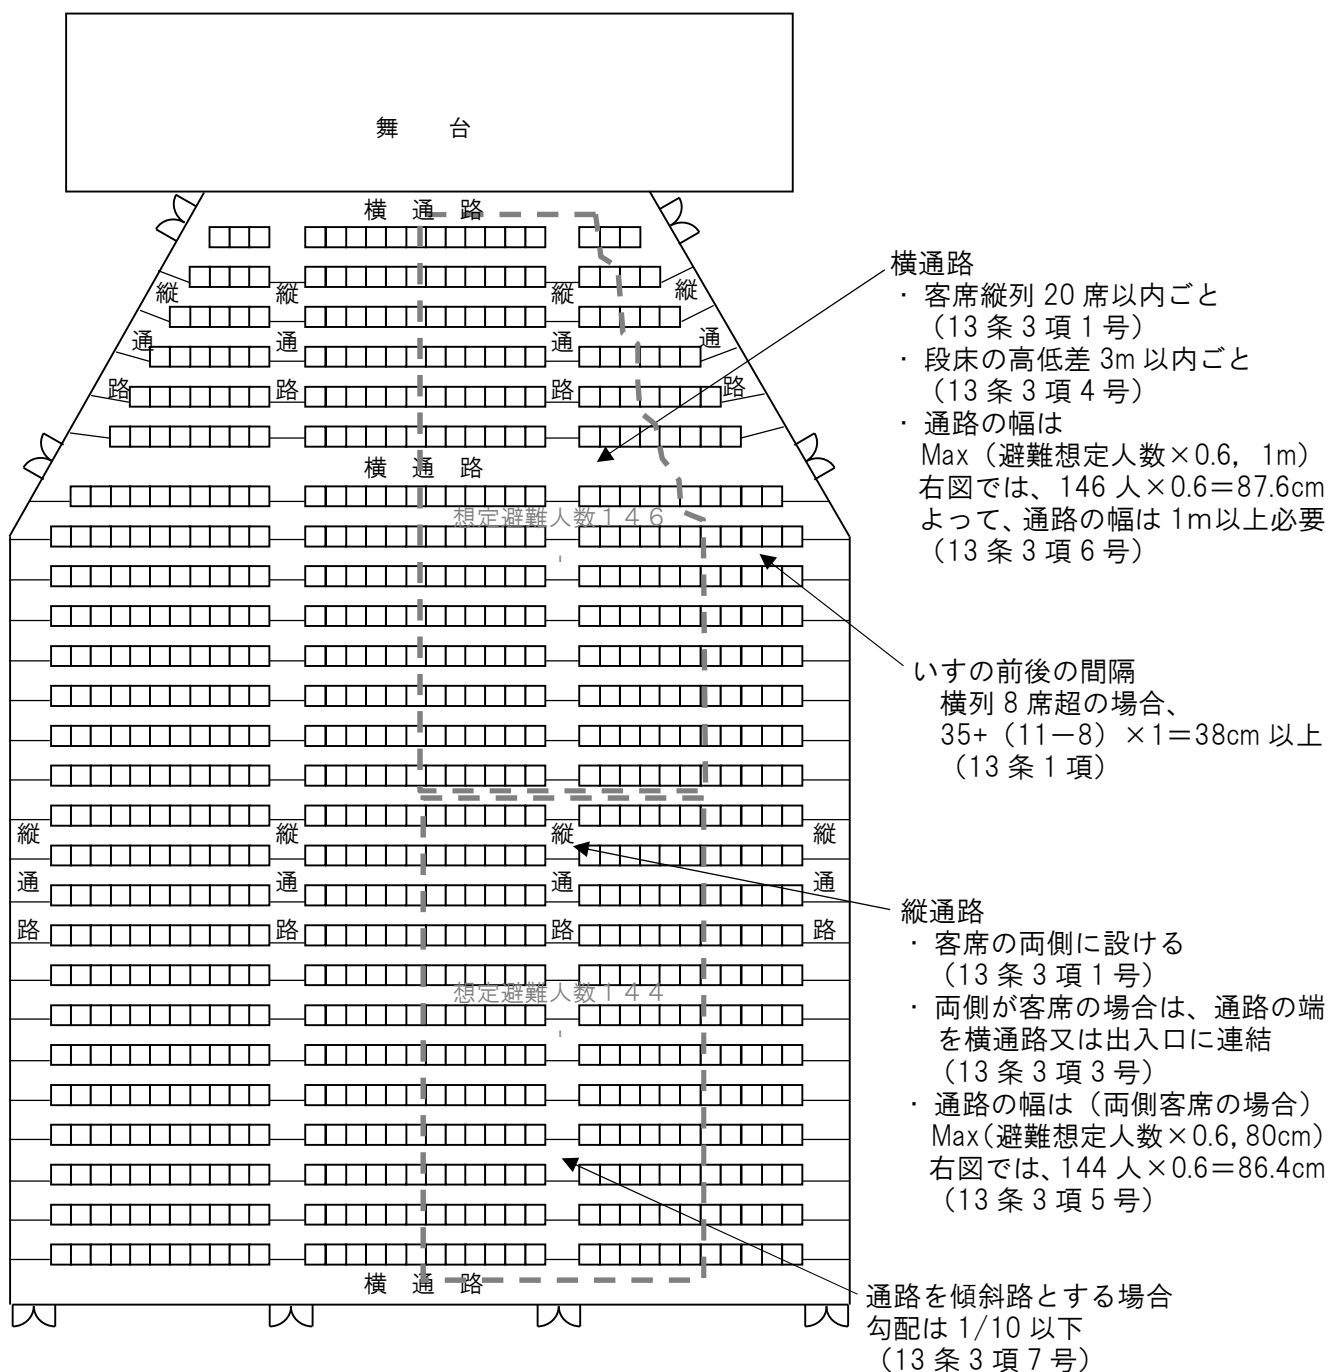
舞　台

横　通　路

縦 通 路　縦 通 路　縦 通 路　縦 通 路

横　通　路

想定避難人数１４６

縦 通 路　縦 通 路　縦 通 路　縦 通 路

想定避難人数１４４

横　通　路

横通路
・客席縦列 20 席以内ごと
（13 条 3 項 1 号）
・段床の高低差 3m 以内ごと
（13 条 3 項 4 号）
・通路の幅は
Max（避難想定人数×0.6，1m）
右図では、146 人×0.6＝87.6cm
よって、通路の幅は 1m以上必要
（13 条 3 項 6 号）

いすの前後の間隔
横列 8 席超の場合、
35+（11－8）×1＝38cm 以上
（13 条 1 項）

縦通路
・客席の両側に設ける
（13 条 3 項 1 号）
・両側が客席の場合は、通路の端を横通路又は出入口に連結
（13 条 3 項 3 号）
・通路の幅は（両側客席の場合）
Max(避難想定人数×0.6，80cm)
右図では、144 人×0.6＝86.4cm
（13 条 3 項 5 号）

通路を傾斜路とする場合
勾配は 1/10 以下
（13 条 3 項 7 号）